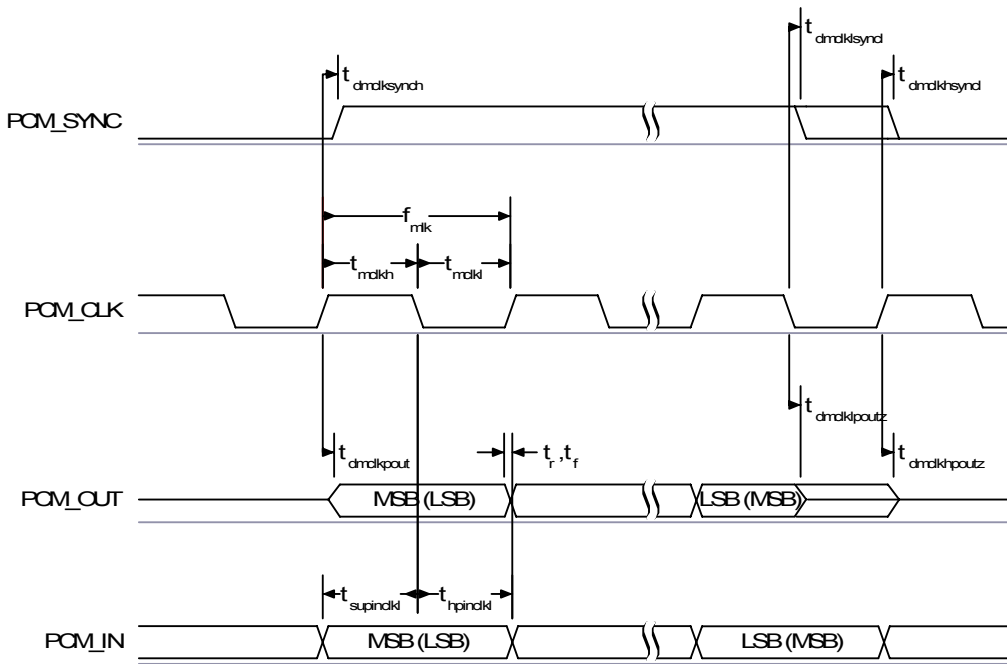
$t_{dmclksynch}$

$t_{dmclklsyncl}$

$t_{dmclkhsyncl}$

PCM_SYNC

$f_{mlk}$

$t_{mclkh}$ $t_{mclkl}$

PCM_CLK

$t_{dmclklpoutz}$

$t_{dmclkpout}$

$t_r, t_f$

$t_{dmclkhpoutz}$

PCM_OUT

MSB (LSB)

LSB (MSB)

$t_{supinclkl}$ $t_{hpinclkl}$

PCM_IN

MSB (LSB)

LSB (MSB)